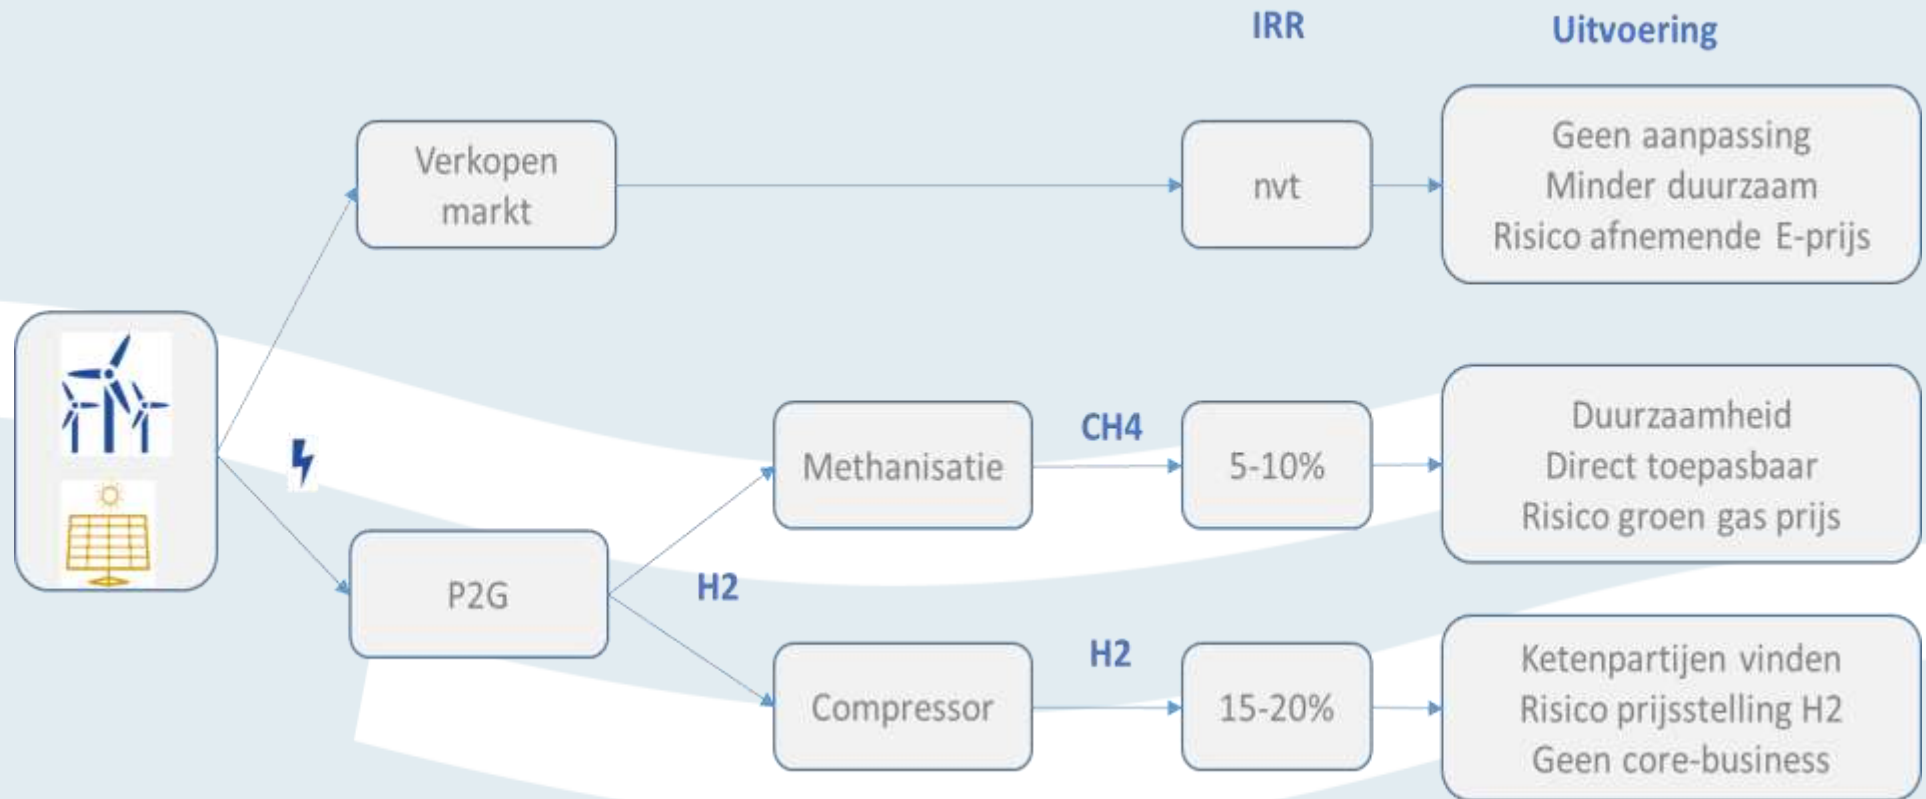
IRR

Uitvoering

Verkopen markt

nvt

Geen aanpassing
Minder duurzaam
Risico afnemende E-prijs

Methanisatie

CH4

5-10%

Duurzaamheid
Direct toepasbaar
Risico groen gas prijs

P2G

H2

Compressor

H2

15-20%

Ketenpartijen vinden
Risico prijsstelling H2
Geen core-business